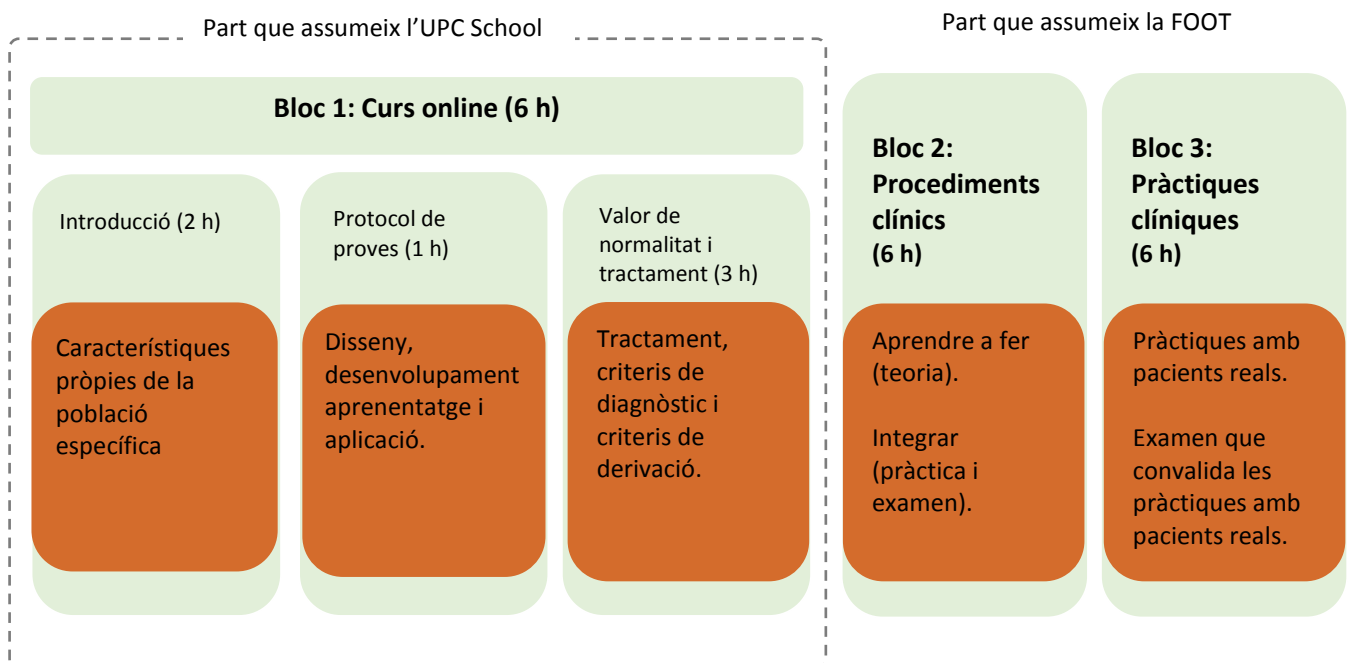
Part que assumeix l'UPC School

Part que assumeix la FOOT

**Bloc 1: Curs online (6 h)**

Introducció (2 h)

Característiques pròpies de la població específica

Protocol de proves (1 h)

Disseny, desenvolupament aprenentatge i aplicació.

Valor de normalitat i tractament (3 h)

Tractament, criteris de diagnòstic i criteris de derivació.

**Bloc 2: Procediments clínics (6 h)**

Aprendre a fer (teoria).

Integrar (pràctica i examen).

**Bloc 3: Pràctiques clíniques (6 h)**

Pràctiques amb pacients reals.

Examen que convalida les pràctiques amb pacients reals.